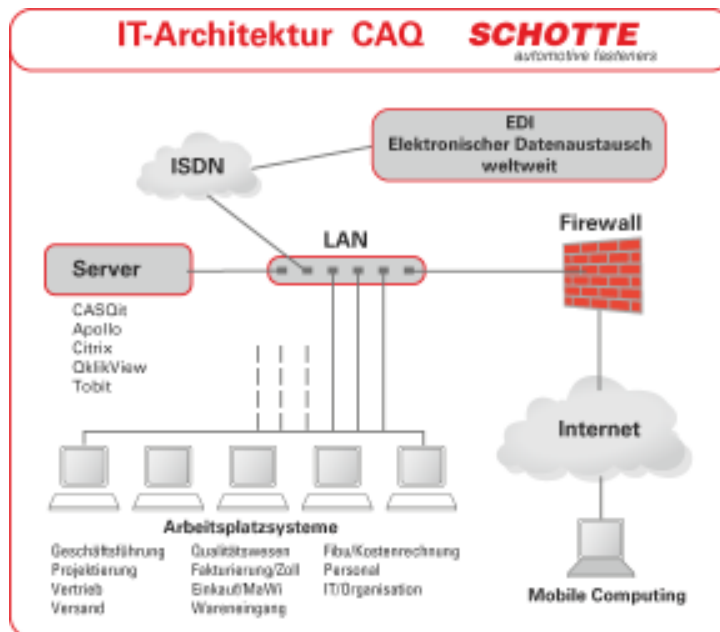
IT-Architektur CAQ

SCHOTTE
automotive fasteners

ISDN

EDI
Elektronischer Datenaustausch
weltweit

LAN

Firewall

Server

CASQit
Apollo
Citrix
QlikView
Tobit

Internet

Arbeitsplatzsysteme

Geschäftsführung
Projektierung
Vertrieb
Versand

Qualitätswesen
Fakturierung/Zoll
Einkauf/MaWi
Wareneingang

Fibu/Kostenrechnung
Personal
IT/Organisation

Mobile Computing